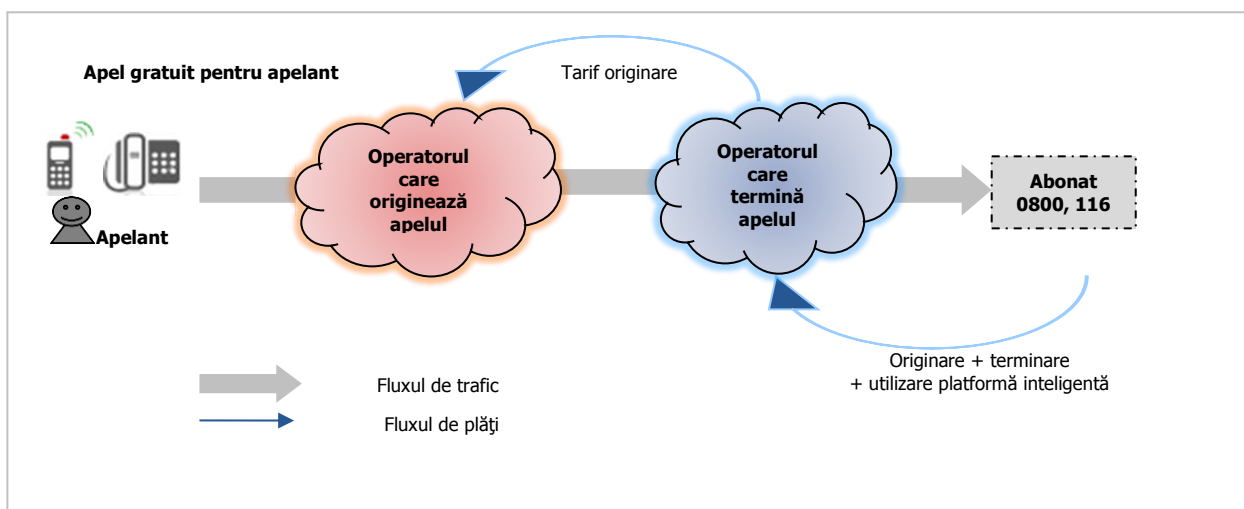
Apel gratuit pentru apelant

Tarif originare

Apelant

Operatorul care originează apelul

Operatorul care termină apelul

Abonat 0800, 116

Originare + terminare + utilizare platformă inteligentă

Fluxul de trafic

Fluxul de plăţi